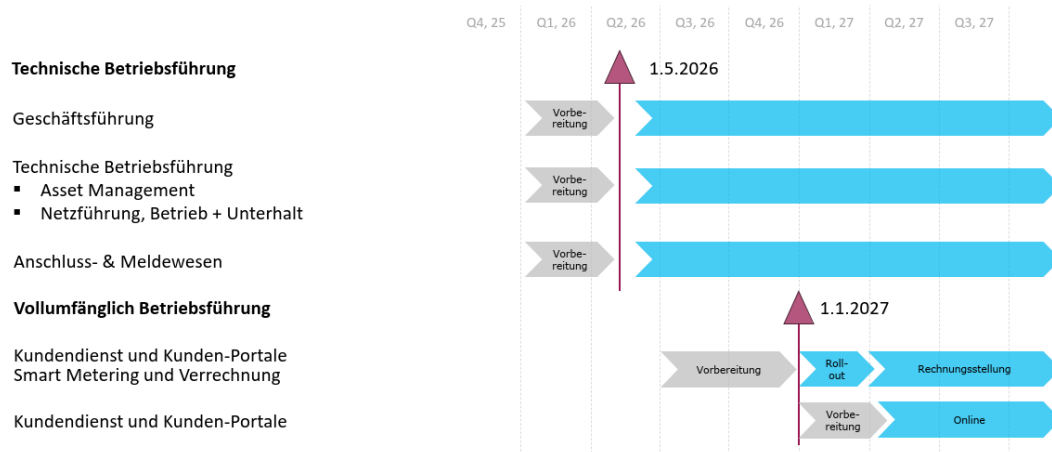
Q4, 25 Q1, 26 Q2, 26 Q3, 26 Q4, 26 Q1, 27 Q2, 27 Q3, 27

**Technische Betriebsführung**

1.5.2026

Geschäftsführung

Vorbereitung

Technische Betriebsführung
- Asset Management
- Netzführung, Betrieb + Unterhalt

Vorbereitung

Anschluss- & Meldewesen

Vorbereitung

**Vollumfänglich Betriebsführung**

1.1.2027

Kundendienst und Kunden-Portale
Smart Metering und Verrechnung

Vorbereitung

Roll-out

Rechnungsstellung

Kundendienst und Kunden-Portale

Vorbereitung

Online